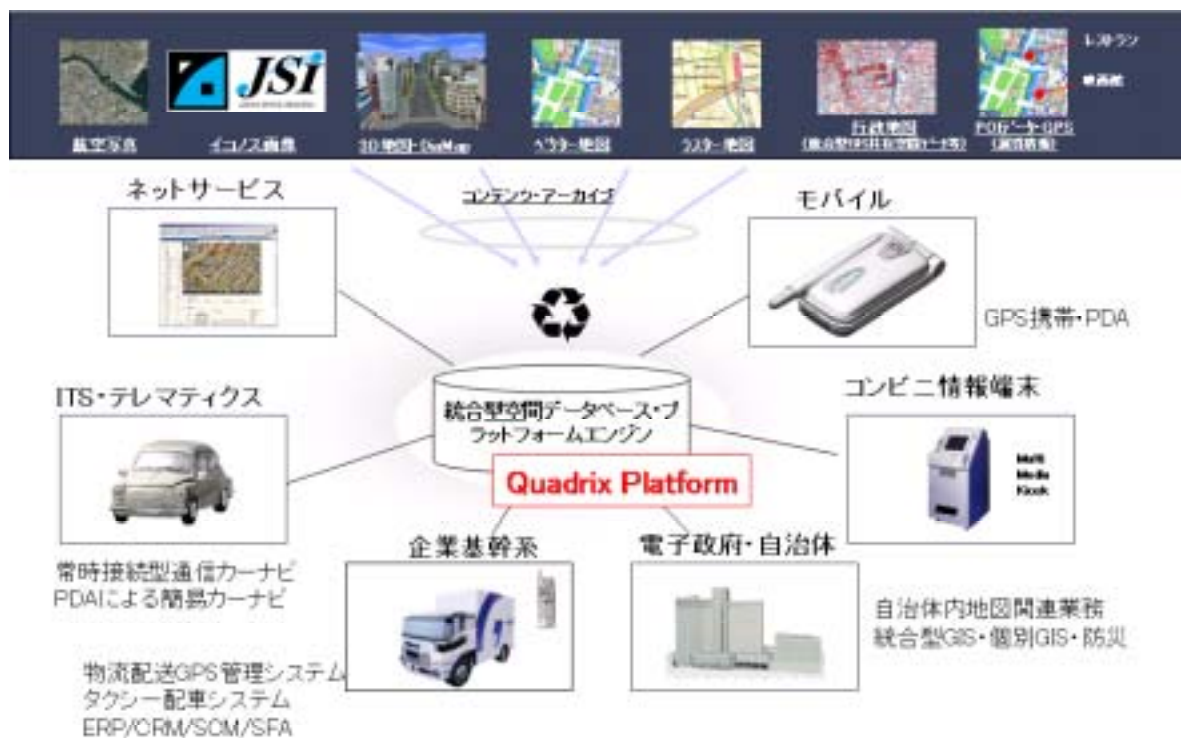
JSi

航空写真

イコノス画像

3D地図・GeMap

ベクター地図

ラスター地図

行政地図
([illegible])

POIデータGPS
([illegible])

レストラン

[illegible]

ネットサービス

コンテンツ・アーカイブ

モバイル

GPS携帯・PDA

ITS・テレマティクス

統合型空間データベース・プラットフォームエンジン

Quadrix Platform

コンビニ情報端末

Multi
Media
Kiosk

常時接続型通信カーナビ
PDAによる簡易カーナビ

企業基幹系

電子政府・自治体

自治体内地図関連業務
統合型GIS・個別GIS・防災

物流配送GPS管理システム
タクシー配車システム
ERP/CRM/SCM/SFA